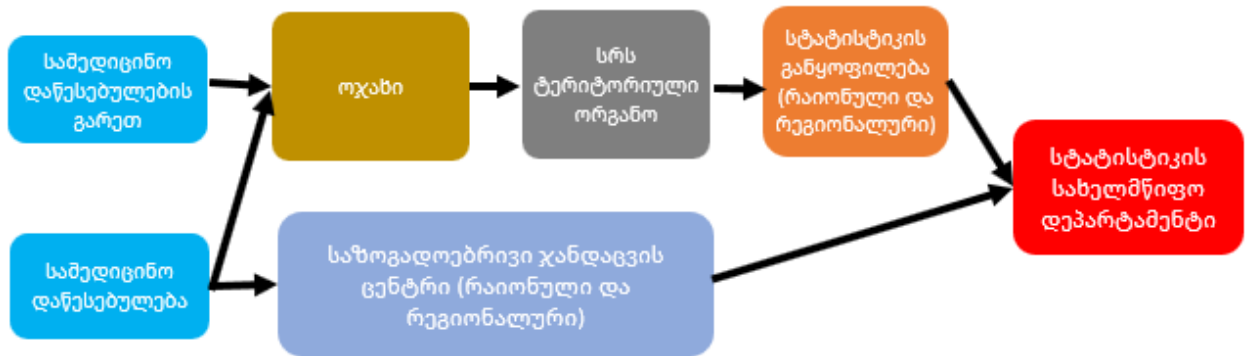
სამედიცინო დაწესებულების გარეთ

ოჯახი

სრს ტერიტორიული ორგანო

სტატისტიკის განყოფილება (რაიონული და რეგიონალური)

სტატისტიკის სახელმწიფო დეპარტამენტი

სამედიცინო დაწესებულება

საზოგადოებრივი ჯანდაცვის ცენტრი (რაიონული და რეგიონალური)